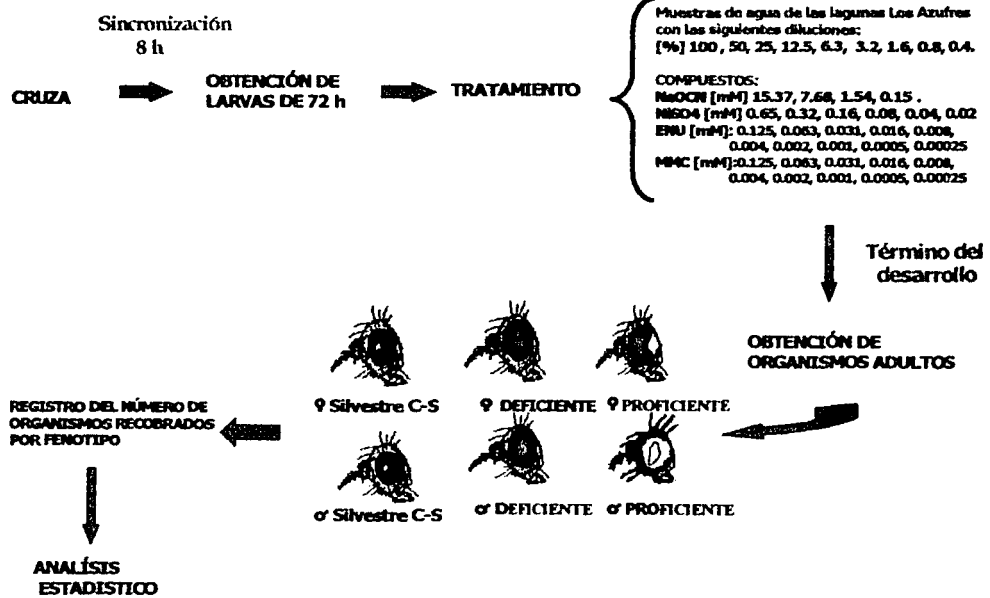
Sincronización
8 h

CRUZA

OBTENCIÓN DE LARVAS DE 72 h

TRATAMIENTO

Muestras de agua de las lagunas Los Azufres con las siguientes diluciones:
[%] 100 , 50, 25, 12.5, 6.3, 3.2, 1.6, 0.8, 0.4.

COMPUESTOS:
NaOCN [mM] 15.37, 7.68, 1.54, 0.15 .
NiSO4 [mM] 0.65, 0.32, 0.16, 0.08, 0.04, 0.02
ENU [mM]: 0.125, 0.063, 0.031, 0.016, 0.008, 0.004, 0.002, 0.001, 0.0005, 0.00025
MMC [mM]:0.125, 0.063, 0.031, 0.016, 0.008, 0.004, 0.002, 0.001, 0.0005, 0.00025

Término del desarrollo

OBTENCIÓN DE ORGANISMOS ADULTOS

♀ Silvestre C-S

♀ DEFICIENTE

♀ PROFICIENTE

♂ Silvestre C-S

♂ DEFICIENTE

♂ PROFICIENTE

REGISTRO DEL NÚMERO DE ORGANISMOS RECOBRADOS POR FENOTIPO

ANALÍSIS ESTADISTICO